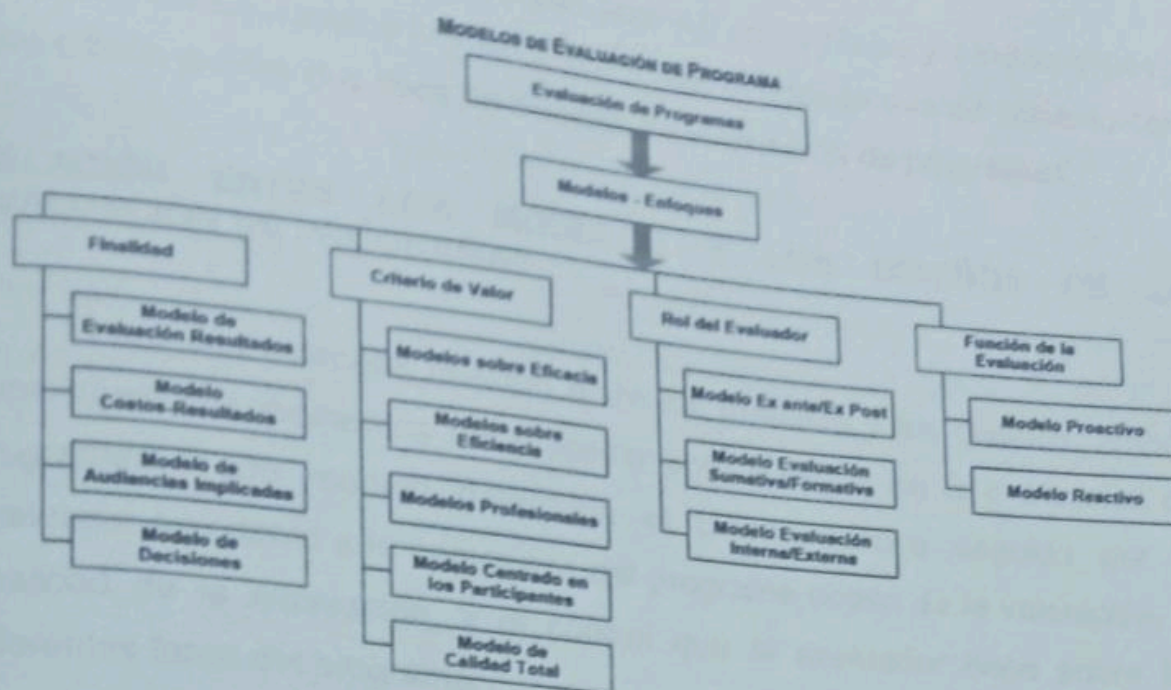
Modelos de Evaluación de Programa

Evaluación de Programas

Modelos - Enfoques

Finalidad

Modelo de Evaluación Resultados

Modelo Costos-Resultados

Modelo de Audiencias Implicadas

Modelo de Decisiones

Criterio de Valor

Modelos sobre Eficacia

Modelos sobre Eficiencia

Modelos Profesionales

Modelo Centrado en los Participantes

Modelo de Calidad Total

Rol del Evaluador

Modelo Ex ante/Ex Post

Modelo Evaluación Sumativa/Formativa

Modelo Evaluación Interna/Externa

Función de la Evaluación

Modelo Proactivo

Modelo Reactivo